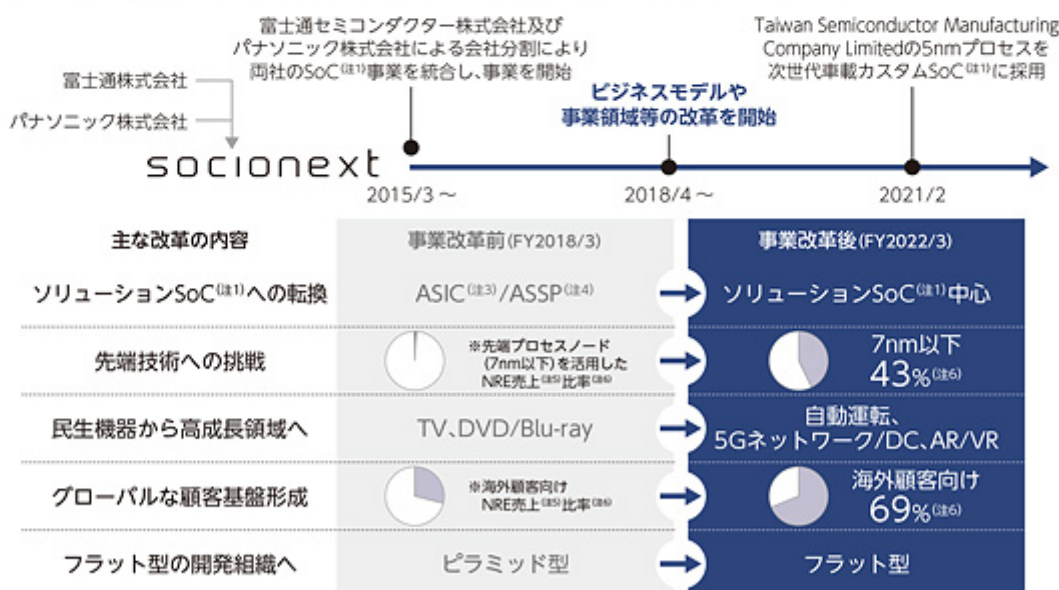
富士通セミコンダクター株式会社及びパナソニック株式会社による会社分割により両社のSoC(注1)事業を統合し、事業を開始

Taiwan Semiconductor Manufacturing Company Limitedの5nmプロセスを次世代車載カスタムSoC(注1)に採用

富士通株式会社

パナソニック株式会社

ビジネスモデルや事業領域等の改革を開始

socionext

2015/3～

2018/4～

2021/2

| 主な改革の内容 | 事業改革前(FY2018/3) | 事業改革後(FY2022/3) |
|---|---|---|
| ソリューションSoC(注1)への転換 | ASIC(注3)/ASSP(注4) | ソリューションSoC(注1)中心 |
| 先端技術への挑戦 | ※先端プロセスノード(7nm以下)を活用したNRE売上(注5)比率(注6) | 7nm以下 43%(注6) |
| 民生機器から高成長領域へ | TV、DVD/Blu-ray | 自動運転、5Gネットワーク/DC、AR/VR |
| グローバルな顧客基盤形成 | ※海外顧客向けNRE売上(注5)比率(注6) | 海外顧客向け 69%(注6) |
| フラット型の開発組織へ | ピラミッド型 | フラット型 |